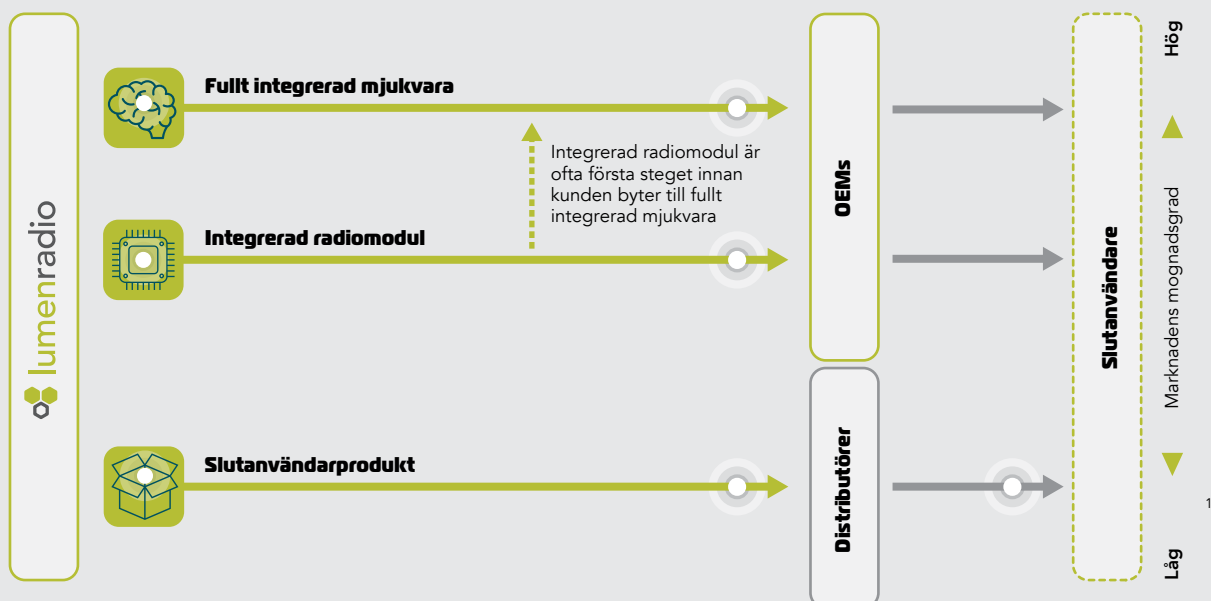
lumenradio

Fullt integrerad mjukvara

Integrerad radiomodul är ofta första steget innan kunden byter till fullt integrerad mjukvara

Integrerad radiomodul

Slutanvändarprodukt

OEMs

Distributörer

Slutanvändare

Hög

Marknadens mognadsgrad

Låg

1